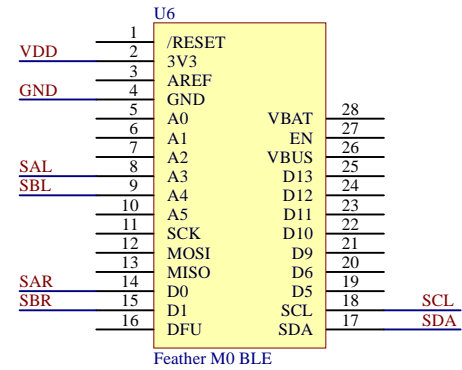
U6

VDD
GND
SAL
SBL
SAR
SBR

1 /RESET
2 3V3
3 AREF
4 GND
5 A0
6 A1
7 A2
8 A3
9 A4
10 A5
11 SCK
12 MOSI
13 MISO
14 D0
15 D1
16 DFU

VBAT 28
EN 27
VBUS 26
D13 25
D12 24
D11 23
D10 22
D9 21
D6 20
D5 19
SCL 18
SDA 17

SCL
SDA

Feather M0 BLE